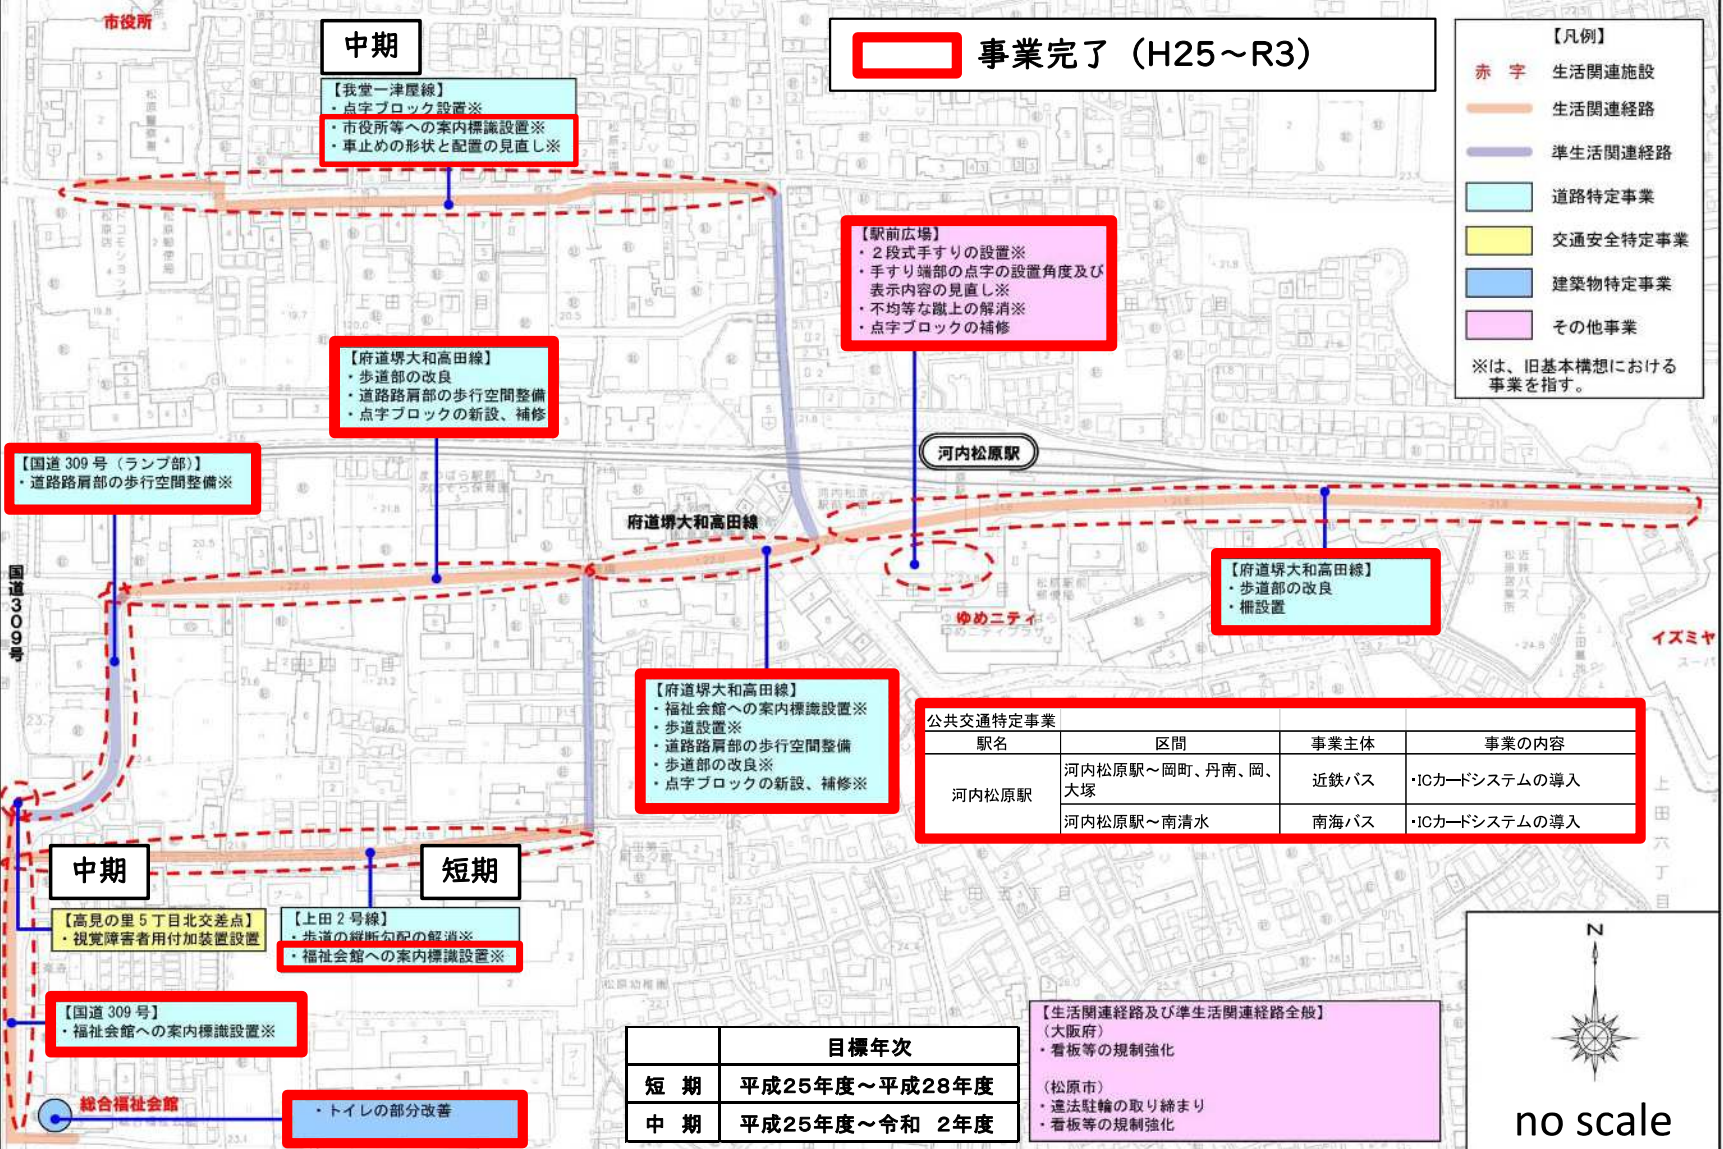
市役所

中期

【我堂一津屋線】
・点字ブロック設置※
・市役所等への案内標識設置※
・車止めの形状と配置の見直し※

事業完了（H25～R3）

【凡例】
赤　字　生活関連施設
生活関連経路
準生活関連経路
道路特定事業
交通安全特定事業
建築物特定事業
その他事業
※は、旧基本構想における事業を指す。

【駅前広場】
・２段式手すりの設置※
・手すり端部の点字の設置角度及び表示内容の見直し※
・不均等な蹴上の解消※
・点字ブロックの補修

【府道堺大和高田線】
・歩道部の改良
・道路路肩部の歩行空間整備
・点字ブロックの新設、補修

河内松原駅

【国道 309 号（ランプ部）】
・道路路肩部の歩行空間整備※

府道堺大和高田線

国道309号

【府道堺大和高田線】
・歩道部の改良
・柵設置

ゆめニティ

イズミヤ

【府道堺大和高田線】
・福祉会館への案内標識設置※
・歩道設置※
・道路路肩部の歩行空間整備
・歩道部の改良※
・点字ブロックの新設、補修※

公共交通特定事業
| 駅名 | 区間 | 事業主体 | 事業の内容 |
|---|---|---|---|
| 河内松原駅 | 河内松原駅～岡町、丹南、岡、大塚 | 近鉄バス | ･ICカードシステムの導入 |
| | 河内松原駅～南清水 | 南海バス | ･ICカードシステムの導入 |

中期

短期

【高見の里５丁目北交差点】
・視覚障害者用付加装置設置

【上田２号線】
・歩道の縦断勾配の解消※
・福祉会館への案内標識設置※

【国道 309 号】
・福祉会館への案内標識設置※

総合福祉会館

・トイレの部分改善

| | 目標年次 |
|---|---|
| 短　期 | 平成25年度～平成28年度 |
| 中　期 | 平成25年度～令和　2年度 |

【生活関連経路及び準生活関連経路全般】
（大阪府）
・看板等の規制強化
（松原市）
・違法駐輪の取り締まり
・看板等の規制強化

N

no scale